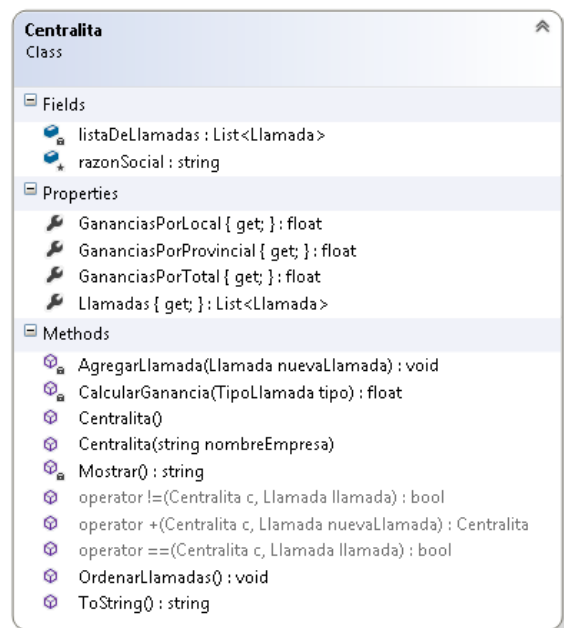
Centralita
Class

Fields

listaDeLlamadas : List<Llamada>

razonSocial : string

Properties

GananciasPorLocal { get; } : float

GananciasPorProvincial { get; } : float

GananciasPorTotal { get; } : float

Llamadas { get; } : List<Llamada>

Methods

AgregarLlamada(Llamada nuevaLlamada) : void

CalcularGanancia(TipoLlamada tipo) : float

Centralita()

Centralita(string nombreEmpresa)

Mostrar() : string

operator !=(Centralita c, Llamada llamada) : bool

operator +(Centralita c, Llamada nuevaLlamada) : Centralita

operator ==(Centralita c, Llamada llamada) : bool

OrdenarLlamadas() : void

ToString() : string